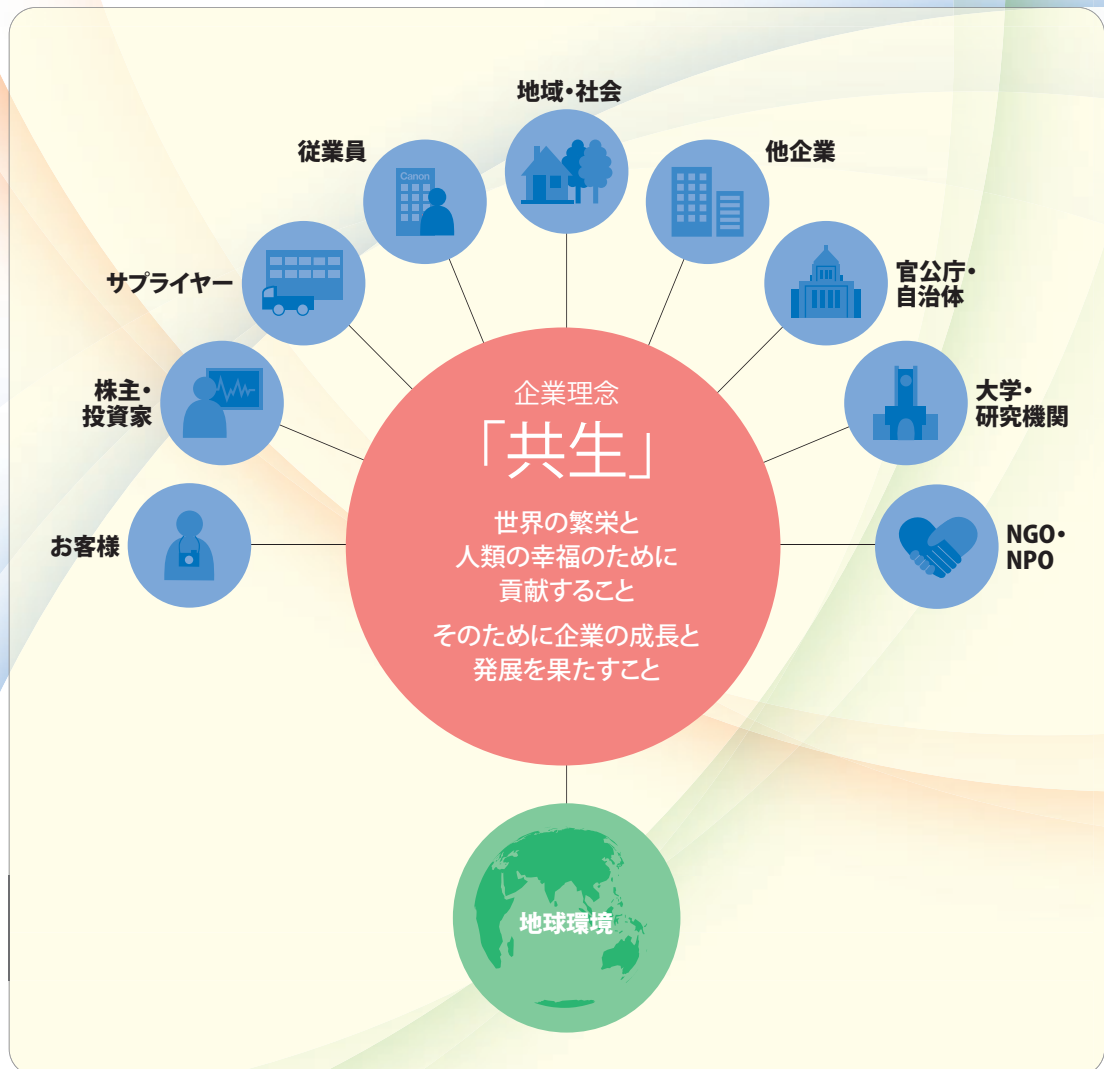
地域・社会

従業員

Canon

他企業

サプライヤー

官公庁・自治体

株主・投資家

大学・研究機関

お客様

NGO・NPO

企業理念

「共生」

世界の繁栄と
人類の幸福のために
貢献すること

そのために企業の成長と
発展を果たすこと

地球環境